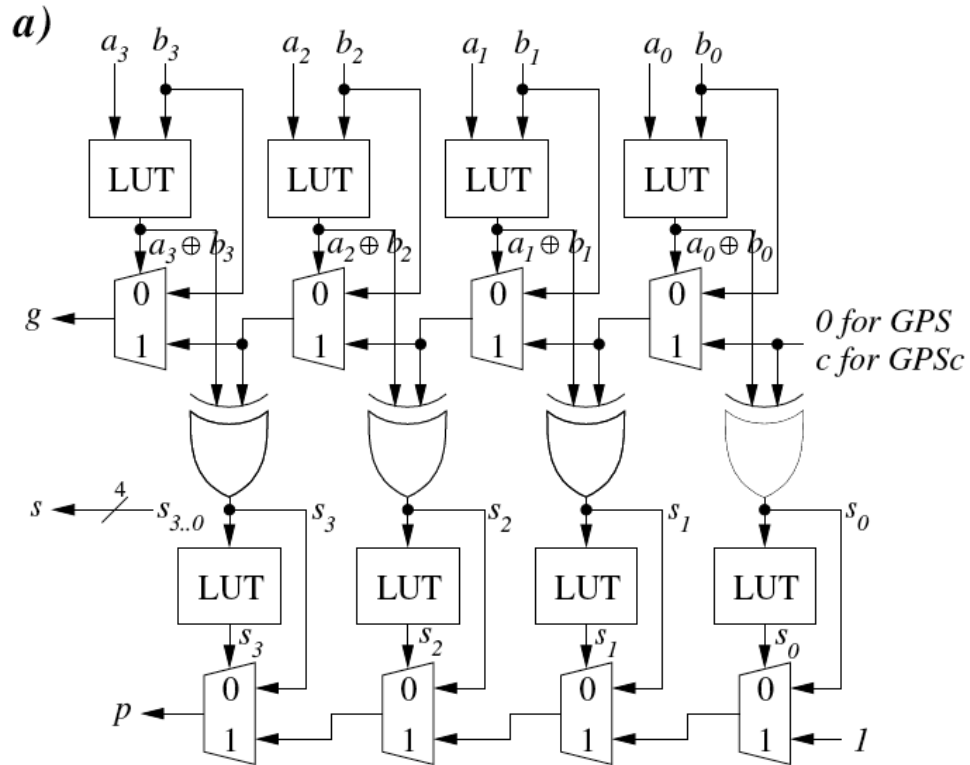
a)

$a_3$ $b_3$ $a_2$ $b_2$ $a_1$ $b_1$ $a_0$ $b_0$

LUT LUT LUT LUT

$a_3 \oplus b_3$ $a_2 \oplus b_2$ $a_1 \oplus b_1$ $a_0 \oplus b_0$

g

0 1 0 1 0 1 0 1

0 for GPS
c for GPSc

s 4 $s_{3..0}$ $s_3$ $s_2$ $s_1$ $s_0$

LUT LUT LUT LUT

$s_3$ $s_2$ $s_1$ $s_0$

p

0 1 0 1 0 1 0 1

1